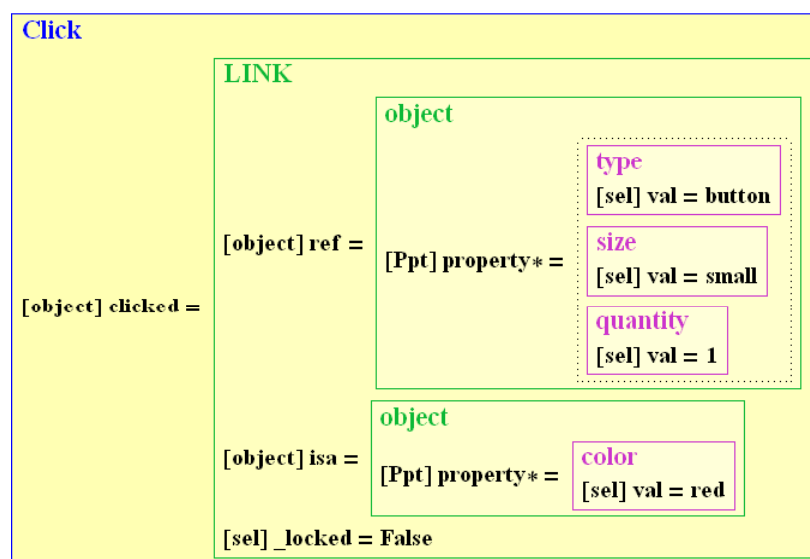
Click

LINK

object

type
[sel] val = button

size
[sel] val = small

quantity
[sel] val = 1

[object] ref =

[Ppt] property∗ =

[object] clicked =

object

[object] isa =

[Ppt] property∗ =

color
[sel] val = red

[sel] _locked = False